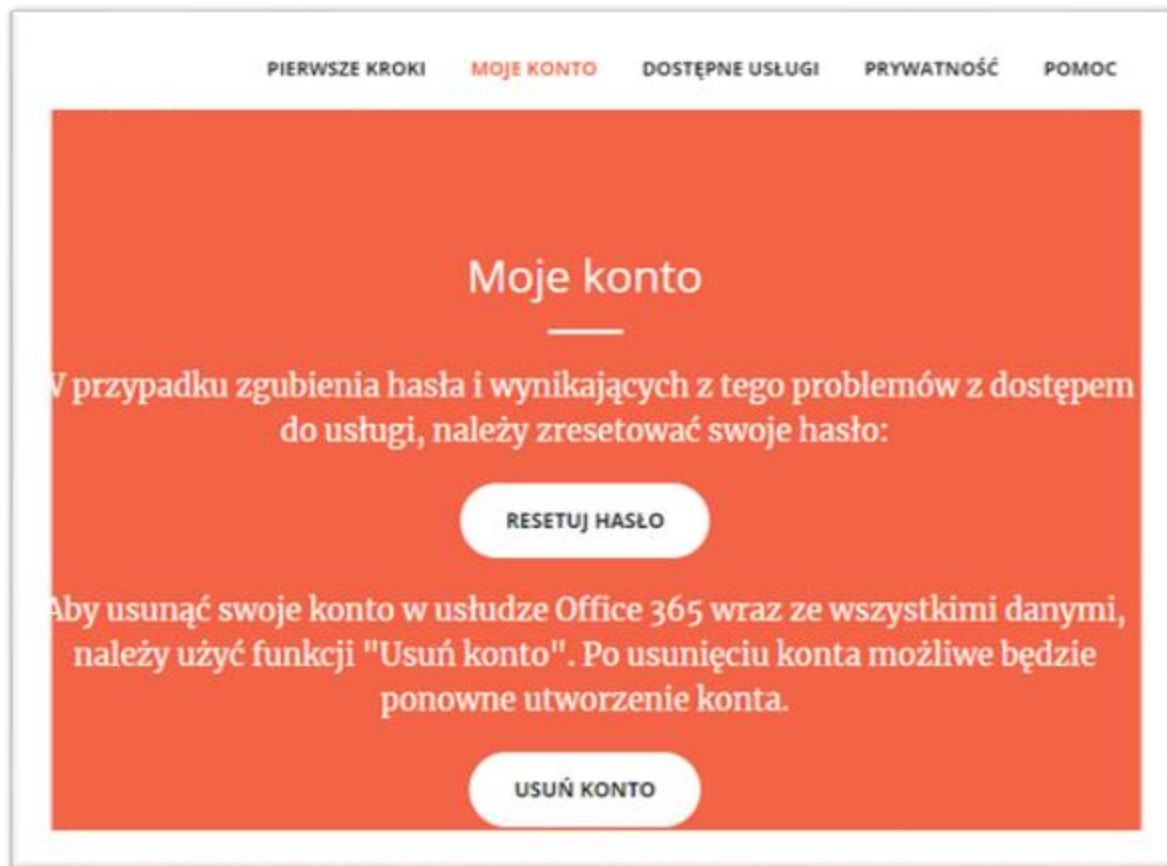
PIERWSZE KROKI MOJE KONTO DOSTĘPNE USŁUGI PRYWATNOŚĆ POMOC

Moje konto

V przypadku zgubienia hasła i wynikających z tego problemów z dostępem do usługi, należy zresetować swoje hasło:

RESETUJ HASŁO

Aby usunąć swoje konto w usłudze Office 365 wraz ze wszystkimi danymi, należy użyć funkcji "Usuń konto". Po usunięciu konta możliwe będzie ponowne utworzenie konta.

USUŃ KONTO